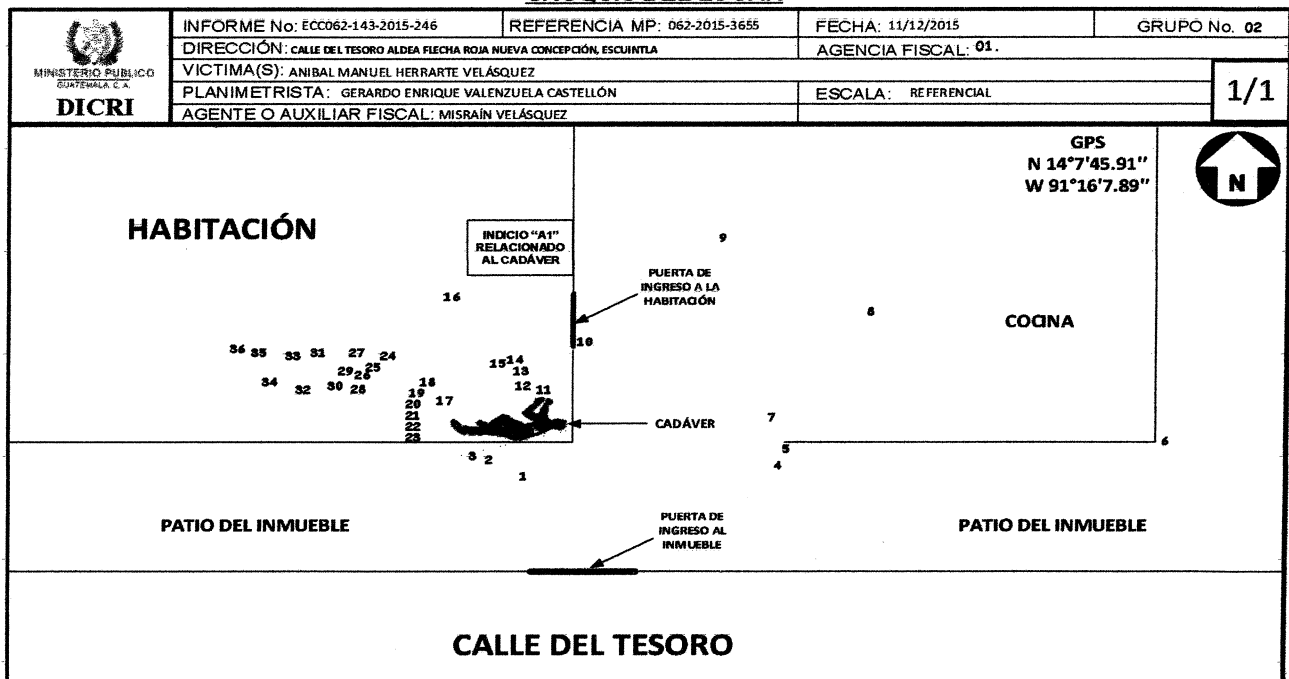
MINISTERIO PUBLICO
GUATEMALA, C. A.
DICRI

| INFORME No: ECC062-143-2015-246 | REFERENCIA MP: 062-2015-3655 | FECHA: 11/12/2015 | GRUPO No. 02 |
|---|---|---|---|
| DIRECCIÓN: CALLE DEL TESORO ALDEA FLECHA ROJA NUEVA CONCEPCIÓN, ESCUINTLA | | AGENCIA FISCAL: 01. | |
| VICTIMA(S): ANIBAL MANUEL HERRARTE VELÁSQUEZ | | | 1/1 |
| PLANIMETRISTA: GERARDO ENRIQUE VALENZUELA CASTELLÓN | | ESCALA: REFERENCIAL | |
| AGENTE O AUXILIAR FISCAL: MISRAÍN VELÁSQUEZ | | | |

GPS
N 14°7'45.91"
W 91°16'7.89"

N

HABITACIÓN

INDICIO "A1" RELACIONADO AL CADÁVER

9

PUERTA DE INGRESO A LA HABITACIÓN

16

8

COCINA

10

36 35 33 31 27 24 29 26 25 34 32 30 28 18 19 20 21 22 23 17 15 14 13 12 11

CADÁVER

7

5

6

4

3 2

1

PATIO DEL INMUEBLE

PUERTA DE INGRESO AL INMUEBLE

PATIO DEL INMUEBLE

CALLE DEL TESORO